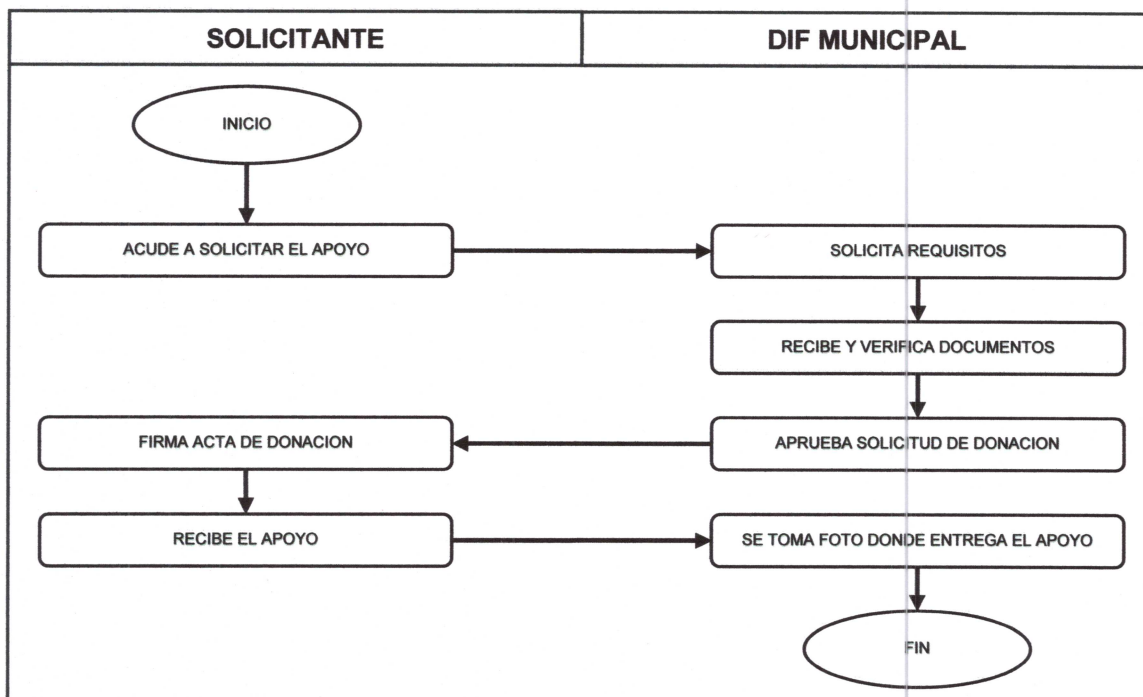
SOLICITANTE

DIF MUNICIPAL

INICIO

ACUDE A SOLICITAR EL APOYO

SOLICITA REQUISITOS

RECIBE Y VERIFICA DOCUMENTOS

FIRMA ACTA DE DONACION

APRUEBA SOLICITUD DE DONACION

RECIBE EL APOYO

SE TOMA FOTO DONDE ENTREGA EL APOYO

FIN